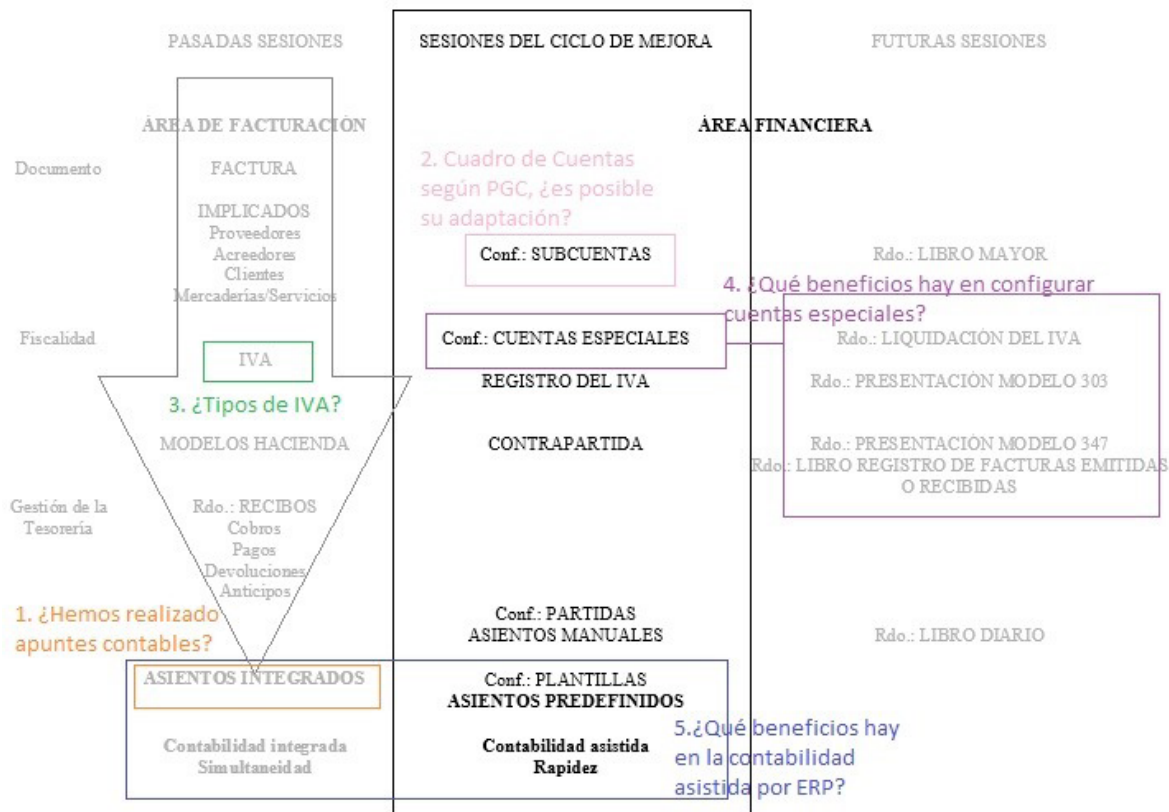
PASADAS SESIONES

SESIONES DEL CICLO DE MEJORA

FUTURAS SESIONES

ÁREA DE FACTURACIÓN

ÁREA FINANCIERA

Documento

FACTURA

2. Cuadro de Cuentas según PGC, ¿es posible su adaptación?

IMPLICADOS
Proveedores
Acreedores
Clientes
Mercaderías/Servicios

Conf.: SUBCUENTAS

Rdo.: LIBRO MAYOR

4. ¿Qué beneficios hay en configurar cuentas especiales?

Fiscalidad

IVA

Conf.: CUENTAS ESPECIALES

Rdo.: LIQUIDACIÓN DEL IVA

REGISTRO DEL IVA

Rdo.: PRESENTACIÓN MODELO 303

3. ¿Tipos de IVA?

MODELOS HACIENDA

CONTRAPARTIDA

Rdo.: PRESENTACIÓN MODELO 347
Rdo.: LIBRO REGISTRO DE FACTURAS EMITIDAS O RECIBIDAS

Gestión de la Tesorería

Rdo.: RECIBOS
Cobros
Pagos
Devoluciones
Anticipos

1. ¿Hemos realizado apuntes contables?

Conf.: PARTIDAS
ASIENTOS MANUALES

Rdo.: LIBRO DIARIO

ASIENTOS INTEGRADOS

Conf.: PLANTILLAS
ASIENTOS PREDEFINIDOS

5.¿Qué beneficios hay en la contabilidad asistida por ERP?

Contabilidad integrada
Simultaneidad

Contabilidad asistida
Rapidez